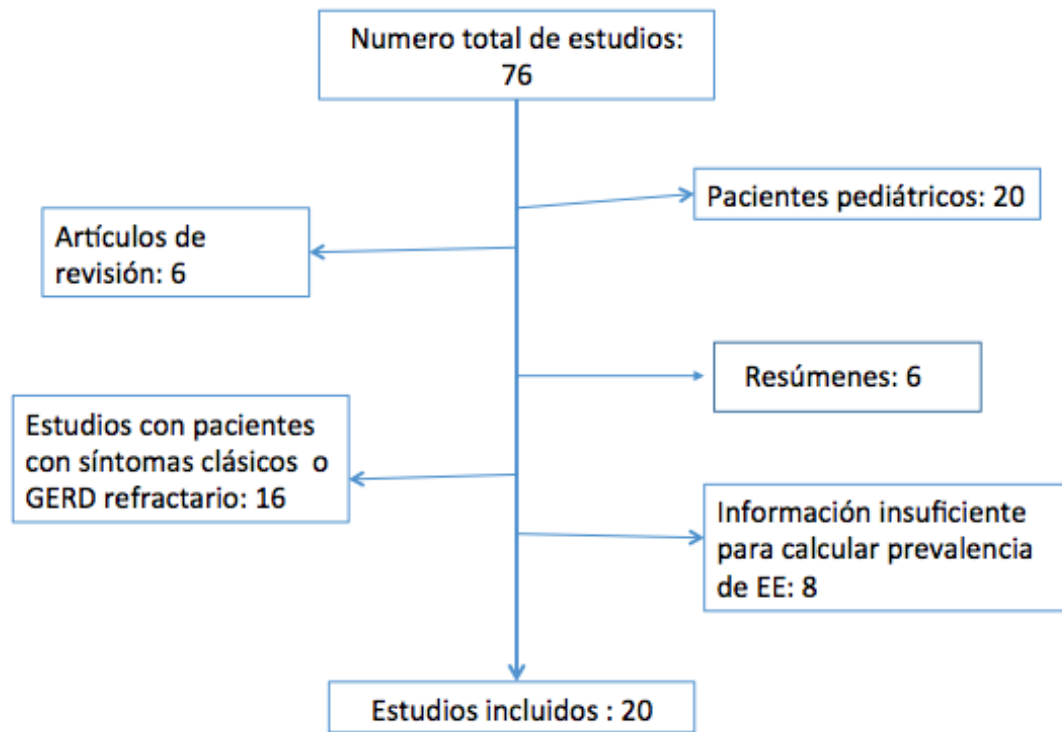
Numero total de estudios: 76

Pacientes pediátricos: 20

Artículos de revisión: 6

Resúmenes: 6

Estudios con pacientes con síntomas clásicos o GERD refractario: 16

Información insuficiente para calcular prevalencia de EE: 8

Estudios incluidos : 20